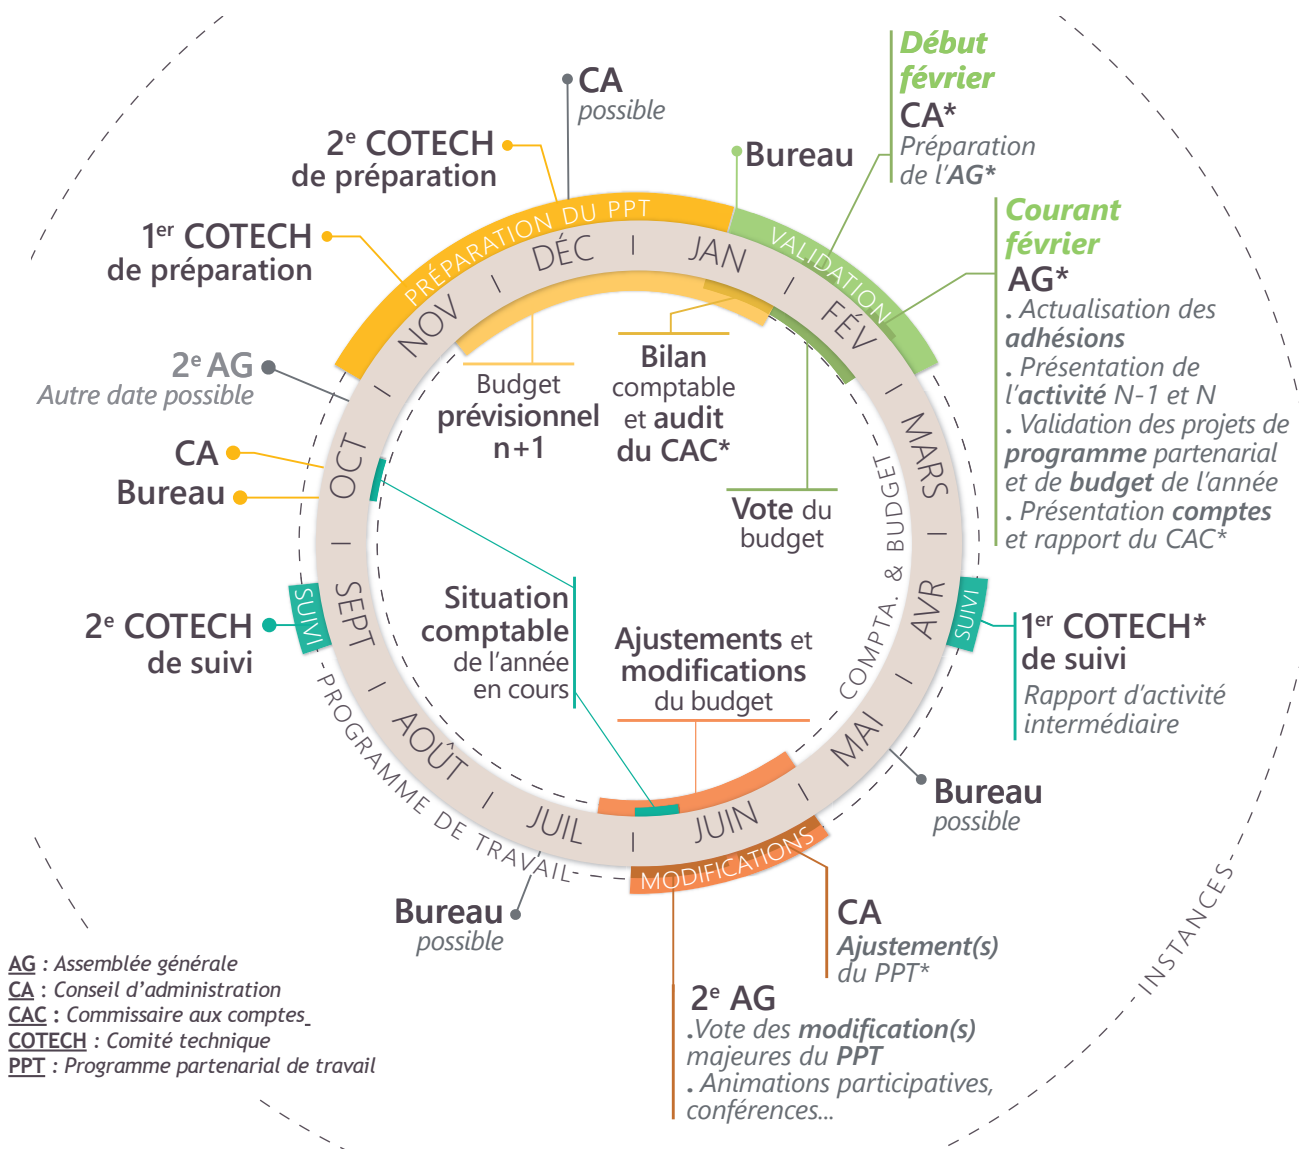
CA
possible

2e COTECH
de préparation

1er COTECH
de préparation

Bureau

Début février
CA*
Préparation de l'AG*

Courant février
AG*
. Actualisation des adhésions
. Présentation de l'activité N-1 et N
. Validation des projets de programme partenarial et de budget de l'année
. Présentation comptes et rapport du CAC*

PRÉPARATION DU PPT
VALIDATION
DÉC | JAN | FÉV | MARS | AVR | MAI | JUIN | JUIL | AOÛT | SEPT | OCT | NOV

2e AG
Autre date possible

CA
Bureau

Budget
prévisionnel
n+1

Bilan
comptable
et audit
du CAC*

Vote du
budget

COMPTA. & BUDGET

SUIVI

1er COTECH*
de suivi
Rapport d'activité intermédiaire

2e COTECH
de suivi

SUIVI

Situation
comptable
de l'année
en cours

Ajustements et
modifications
du budget

PROGRAMME DE TRAVAIL

MODIFICATIONS

Bureau
possible

Bureau
possible

CA
Ajustement(s)
du PPT*

2e AG
.Vote des modification(s) majeures du PPT
. Animations participatives, conférences...

INSTANCES

AG : Assemblée générale
CA : Conseil d'administration
CAC : Commissaire aux comptes
COTECH : Comité technique
PPT : Programme partenarial de travail